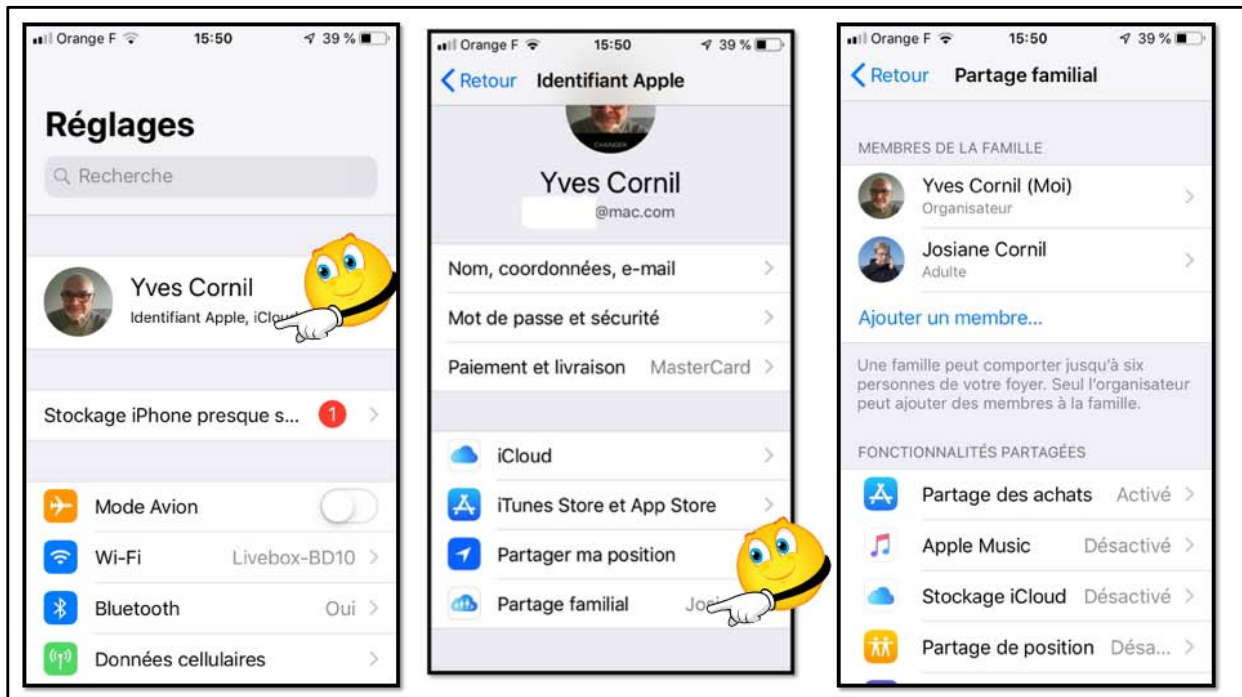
Orange F 15:50 39 %

Réglages

Recherche

Yves Cornil
Identifiant Apple, iClou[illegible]

Stockage iPhone presque s... 1

Mode Avion

Wi-Fi Livebox-BD10

Bluetooth Oui

Données cellulaires

Orange F 15:50 39 %

Retour Identifiant Apple

CHANGER

Yves Cornil
@mac.com

Nom, coordonnées, e-mail

Mot de passe et sécurité

Paiement et livraison MasterCard

iCloud

iTunes Store et App Store

Partager ma position

Partage familial Jo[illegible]

Orange F 15:50 39 %

Retour Partage familial

MEMBRES DE LA FAMILLE

Yves Cornil (Moi)
Organisateur

Josiane Cornil
Adulte

Ajouter un membre...

Une famille peut comporter jusqu'à six personnes de votre foyer. Seul l'organisateur peut ajouter des membres à la famille.

FONCTIONNALITÉS PARTAGÉES

Partage des achats Activé

Apple Music Désactivé

Stockage iCloud Désactivé

Partage de position Désa...